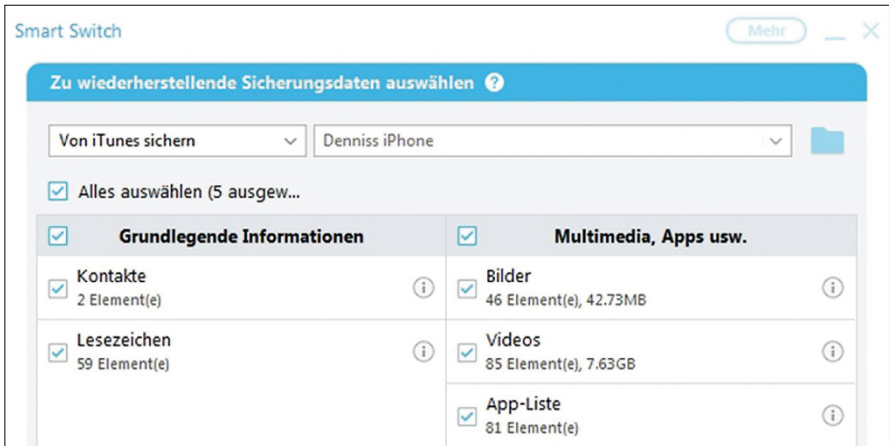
Smart Switch

Mehr

Zu wiederherstellende Sicherungsdaten auswählen

Von iTunes sichern

Denniss iPhone

Alles auswählen (5 ausgew...

| Grundlegende Informationen | Multimedia, Apps usw. |
|---|---|
| Kontakte<br>2 Element(e) | Bilder<br>46 Element(e), 42.73MB |
| Lesezeichen<br>59 Element(e) | Videos<br>85 Element(e), 7.63GB |
| | App-Liste<br>81 Element(e) |